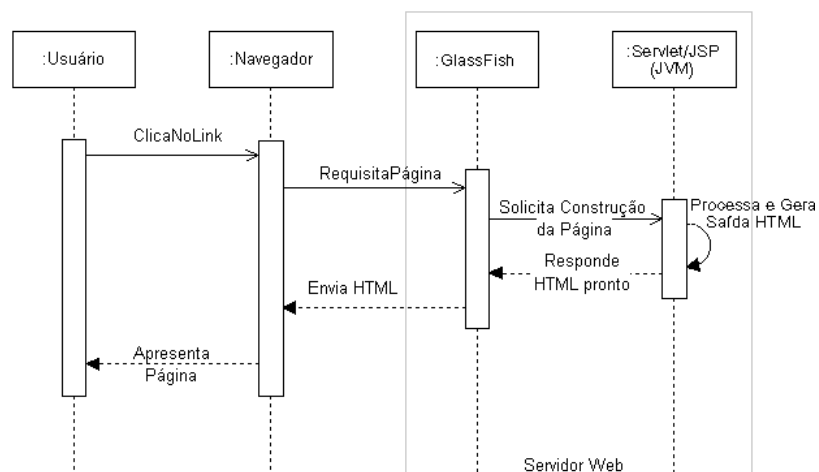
:Usuário

:Navegador

:GlassFish

:Servlet/JSP (JVM)

ClicaNoLink

RequisitaPágina

Solicita Construção da Página

Processa e Gera Saída HTML

Responde HTML pronto

Envia HTML

Apresenta Página

Servidor Web